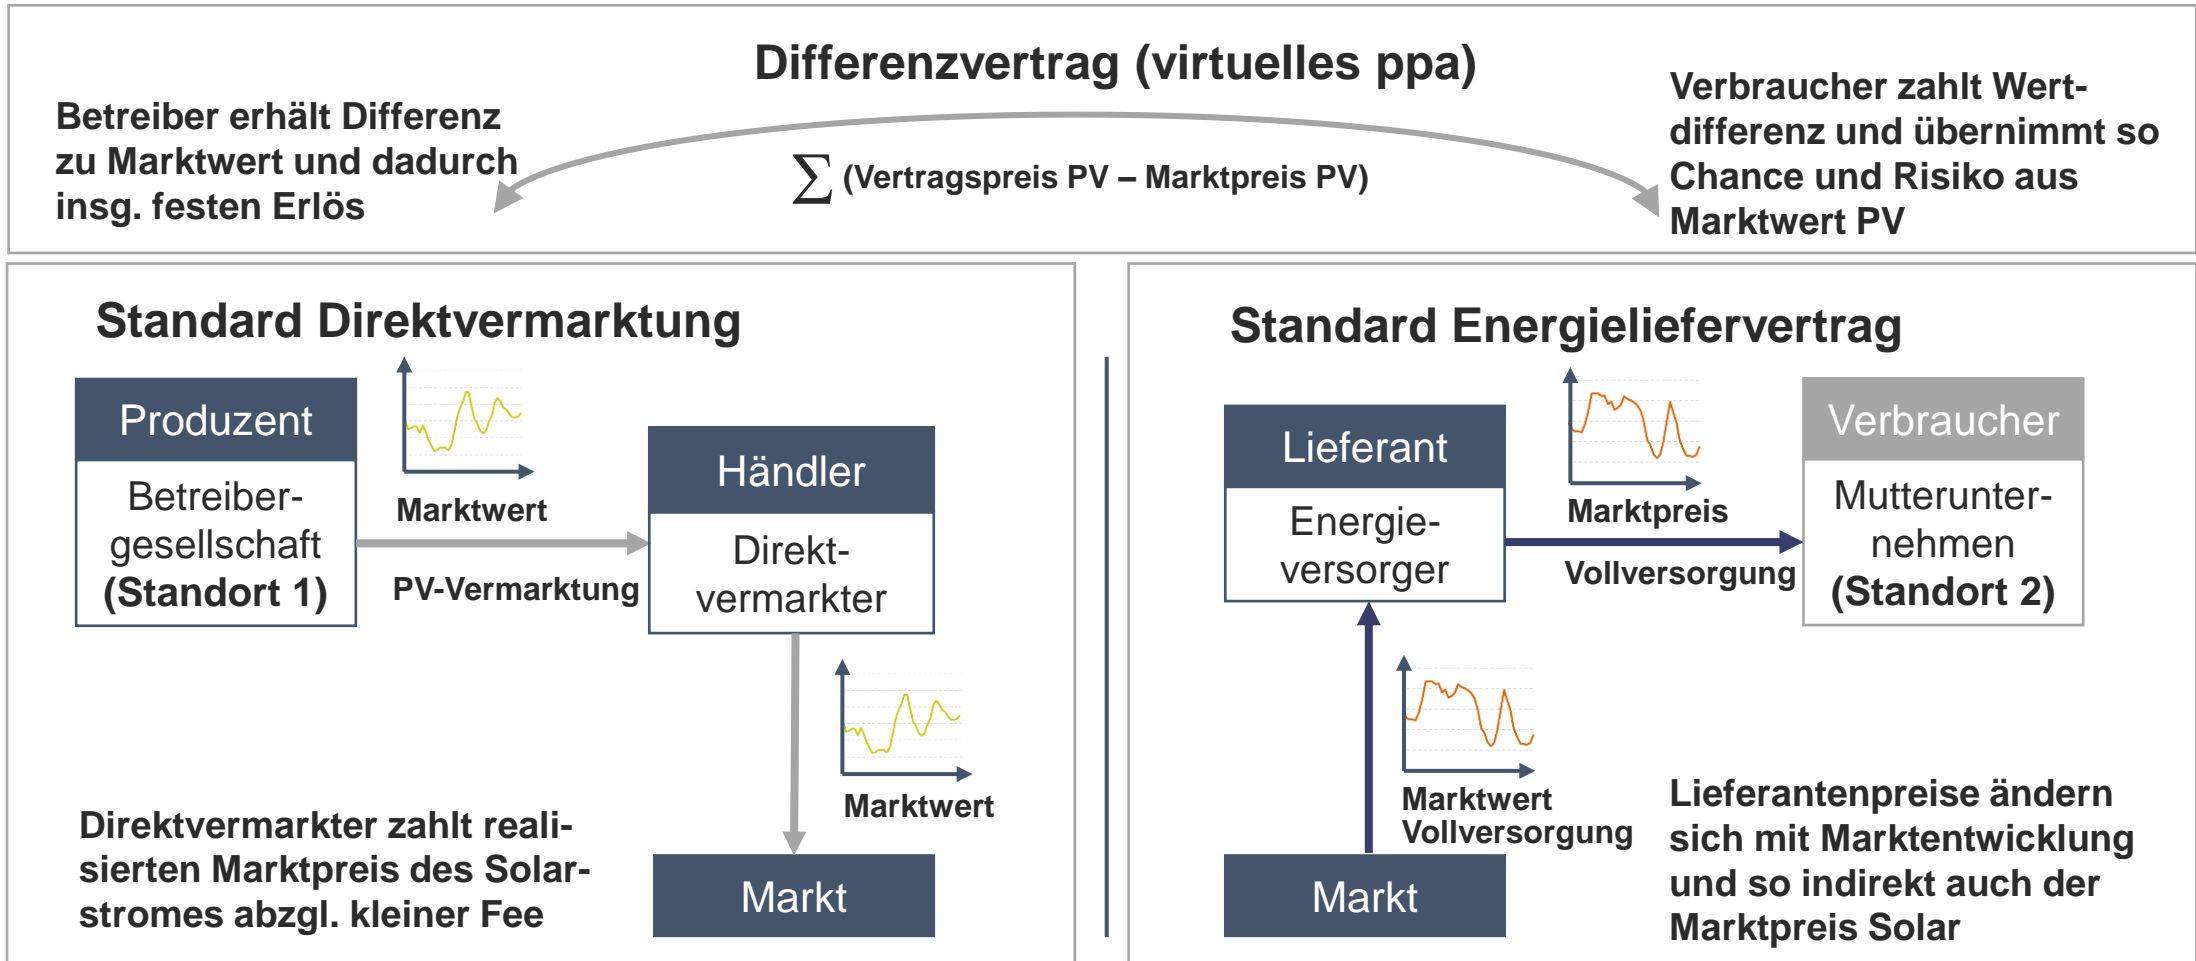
Differenzvertrag (virtuelles ppa)

Betreiber erhält Differenz zu Marktwert und dadurch insg. festen Erlös

$\sum$ (Vertragspreis PV – Marktpreis PV)

Verbraucher zahlt Wertdifferenz und übernimmt so Chance und Risiko aus Marktwert PV

Standard Direktvermarktung

Produzent

Betreibergesellschaft (Standort 1)

Marktwert

PV-Vermarktung

Händler

Direktvermarkter

Marktwert

Direktvermarkter zahlt realisierten Marktpreis des Solarstromes abzgl. kleiner Fee

Markt

Standard Energieliefervertrag

Lieferant

Energieversorger

Marktpreis

Vollversorgung

Verbraucher

Mutterunternehmen (Standort 2)

Marktwert Vollversorgung

Markt

Lieferantenpreise ändern sich mit Marktentwicklung und so indirekt auch der Marktpreis Solar